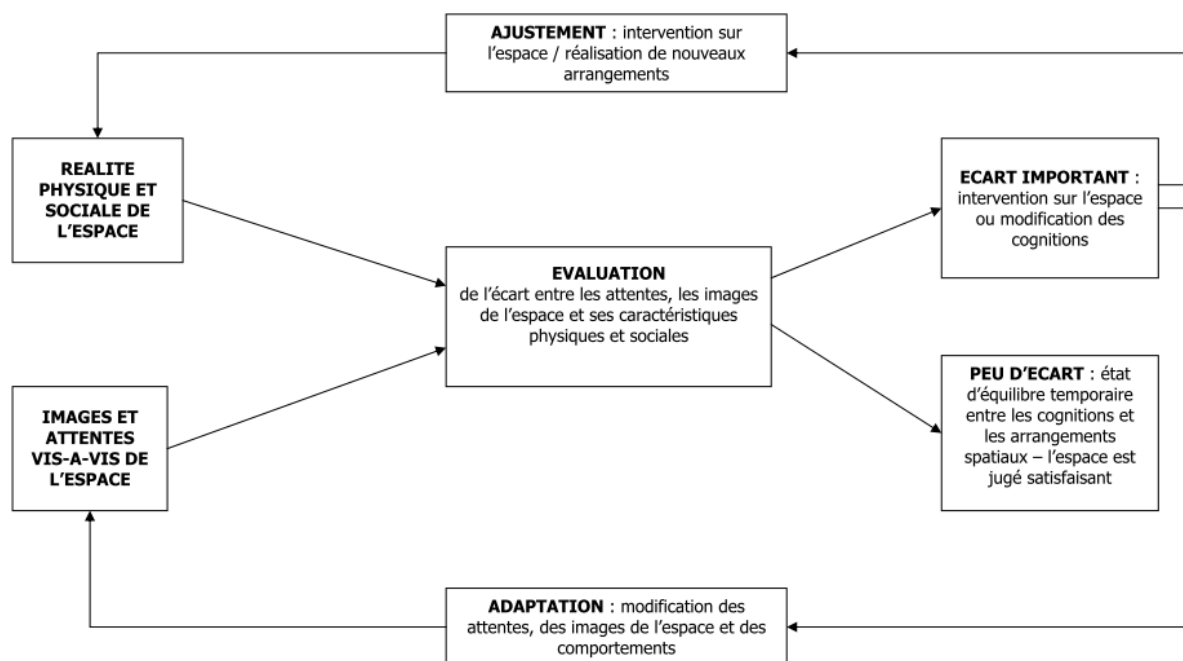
**AJUSTEMENT** : intervention sur l'espace / réalisation de nouveaux arrangements

**REALITE PHYSIQUE ET SOCIALE DE L'ESPACE**

**ECART IMPORTANT** : intervention sur l'espace ou modification des cognitions

**EVALUATION**
de l'écart entre les attentes, les images de l'espace et ses caractéristiques physiques et sociales

**PEU D'ECART** : état d'équilibre temporaire entre les cognitions et les arrangements spatiaux – l'espace est jugé satisfaisant

**IMAGES ET ATTENTES VIS-A-VIS DE L'ESPACE**

**ADAPTATION** : modification des attentes, des images de l'espace et des comportements